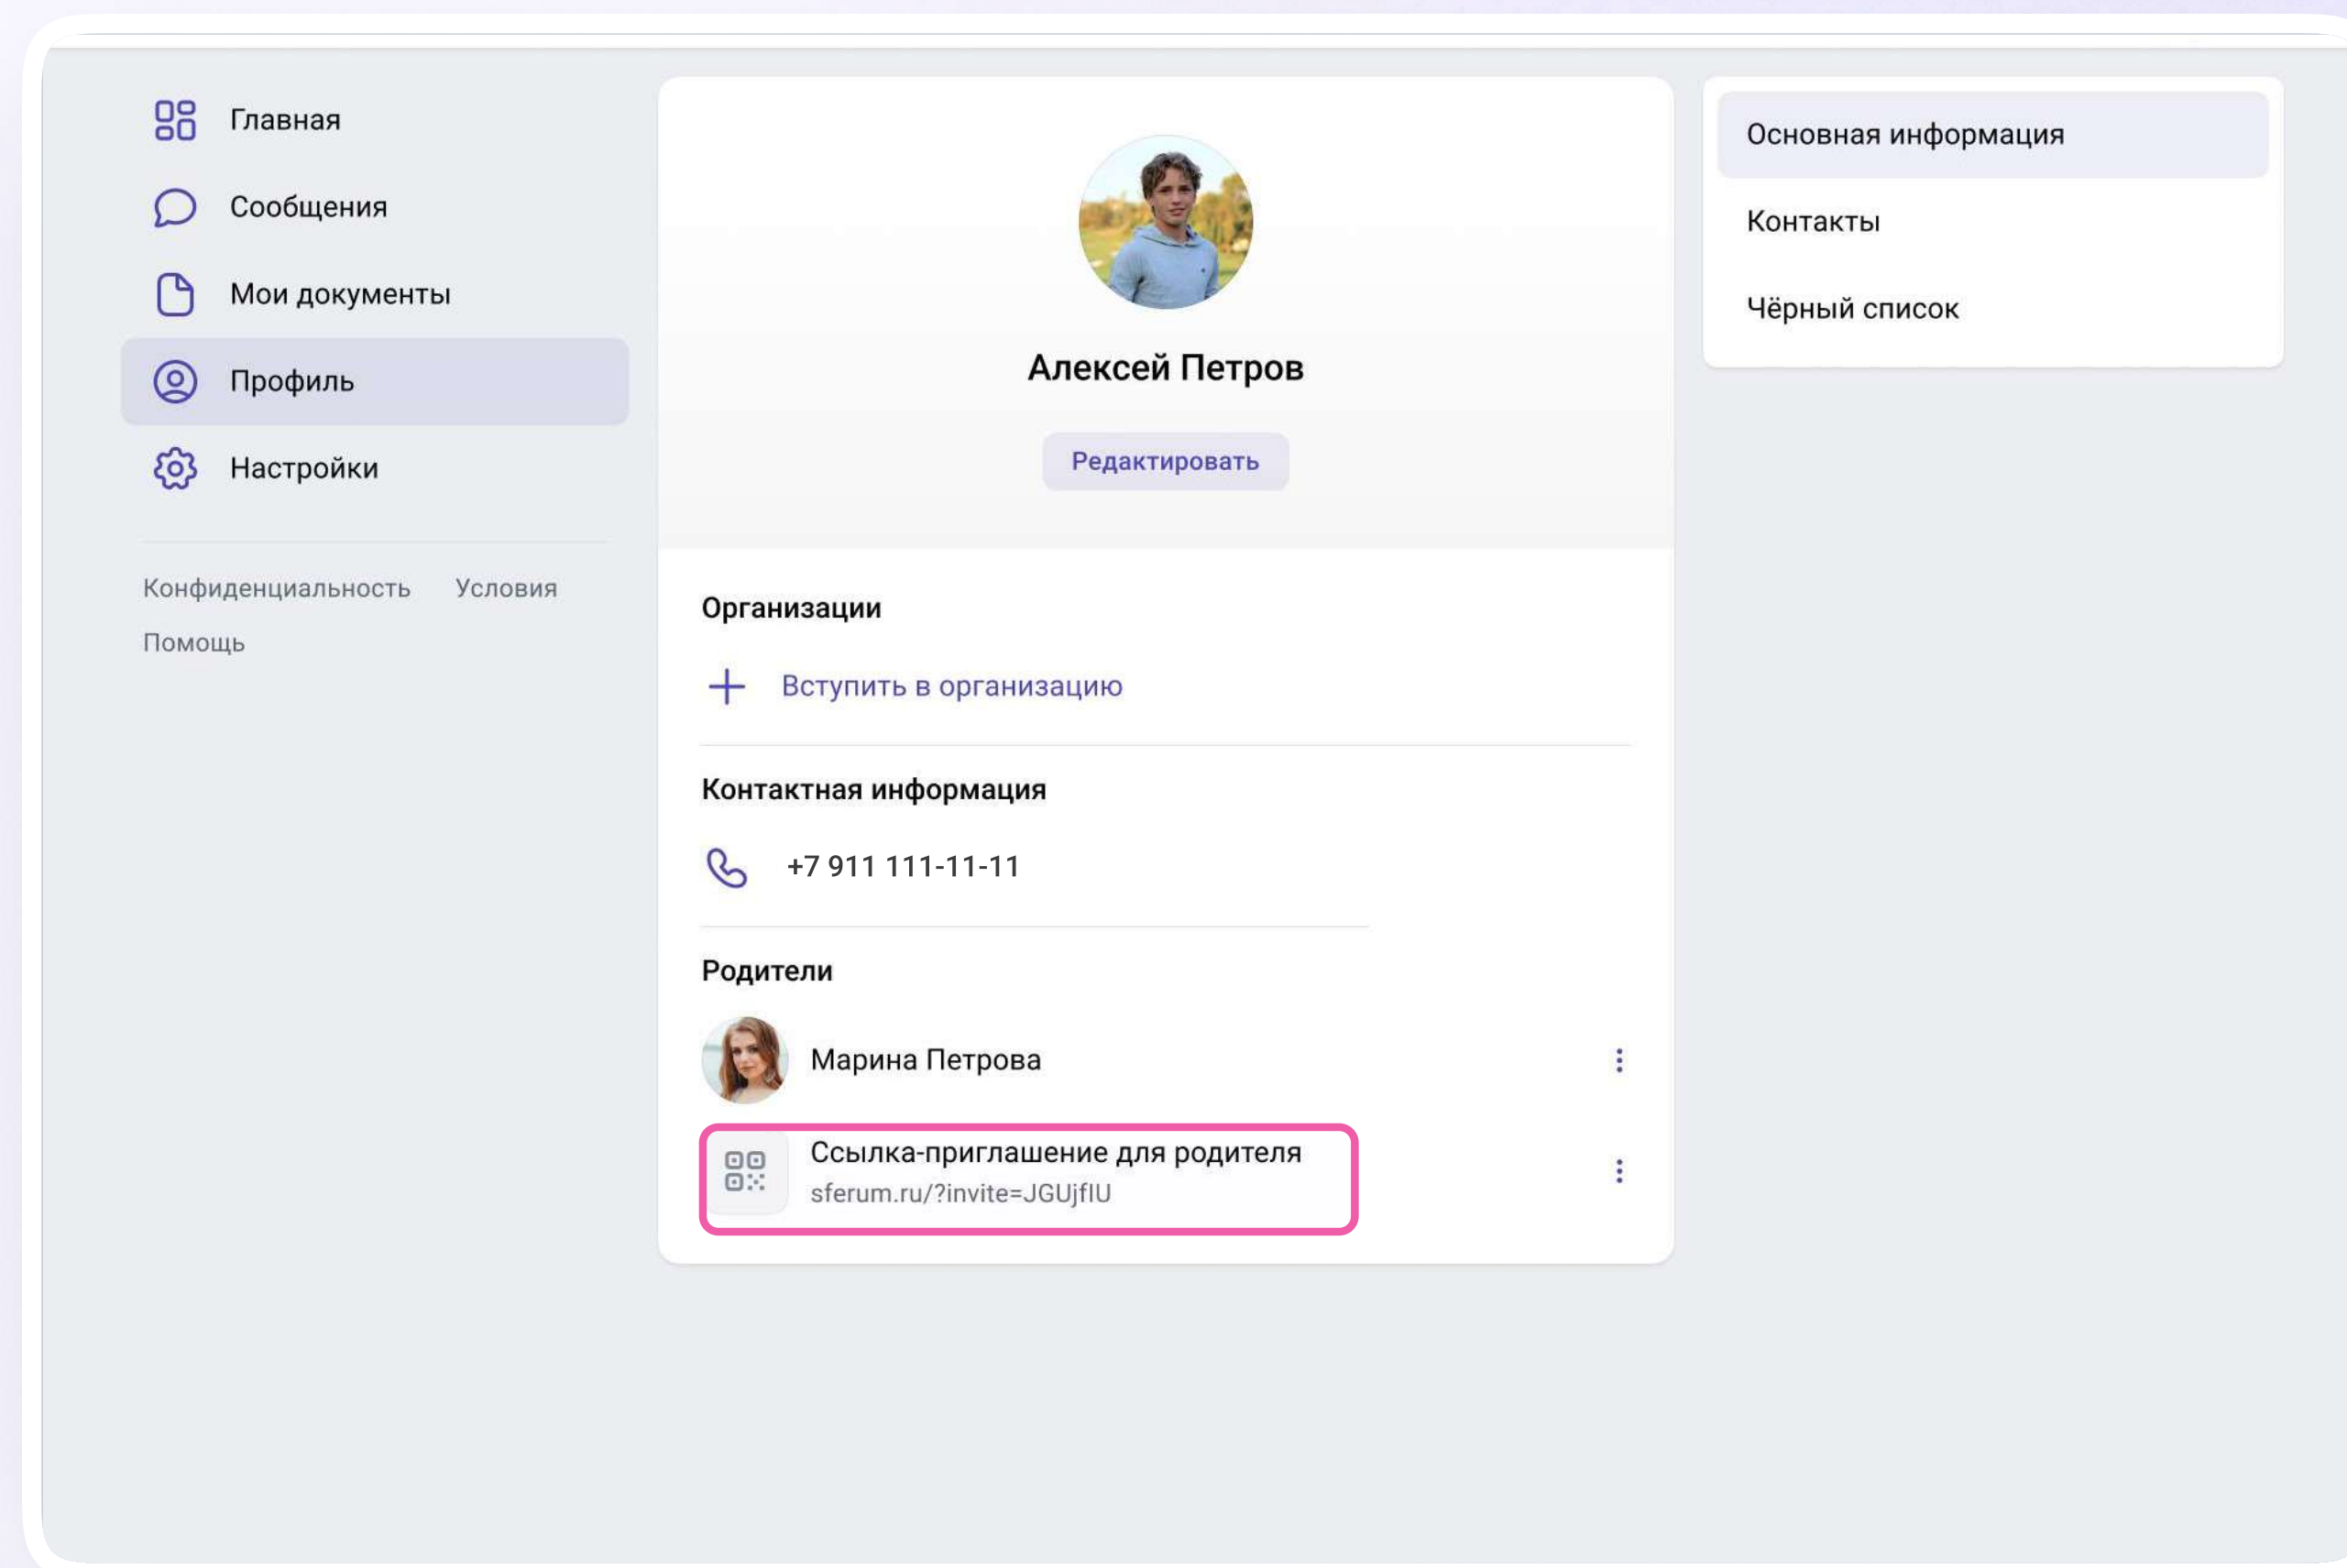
Главная

Сообщения

Мои документы

Профиль

Настройки

Конфиденциальность Условия

Помощь

Алексей Петров

Редактировать

Организации

Вступить в организацию

Контактная информация

+7 911 111-11-11

Родители

Марина Петрова

Ссылка-приглашение для родителя
sferum.ru/?invite=JGUjfIU

Основная информация

Контакты

Чёрный список